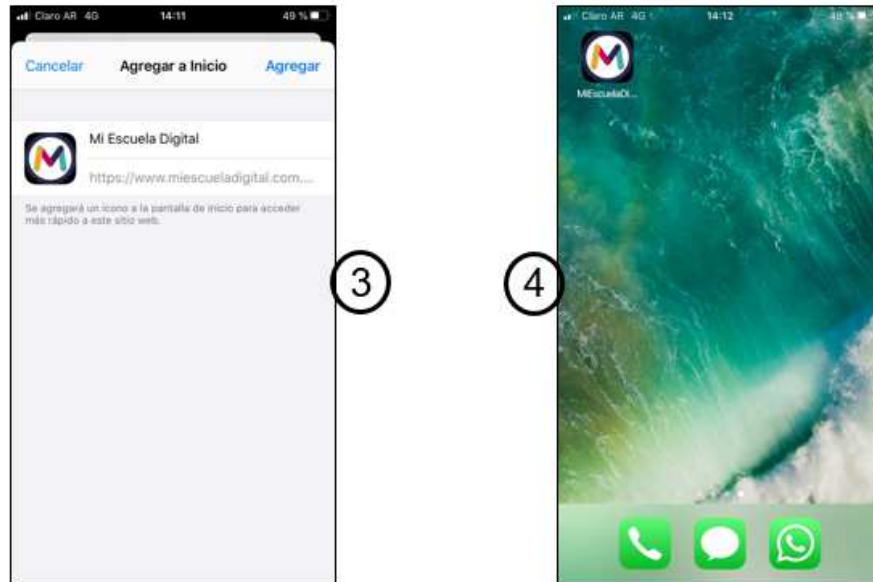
Claro AR 4G 14:11 49 %

Cancelar Agregar a Inicio Agregar

Mi Escuela Digital

https://www.miescueladigital.com....

Se agregará un icono a la pantalla de inicio para acceder más rápido a este sitio web.

3

4

Claro AR 4G 14:12 48 %

MiEscuelaDi...